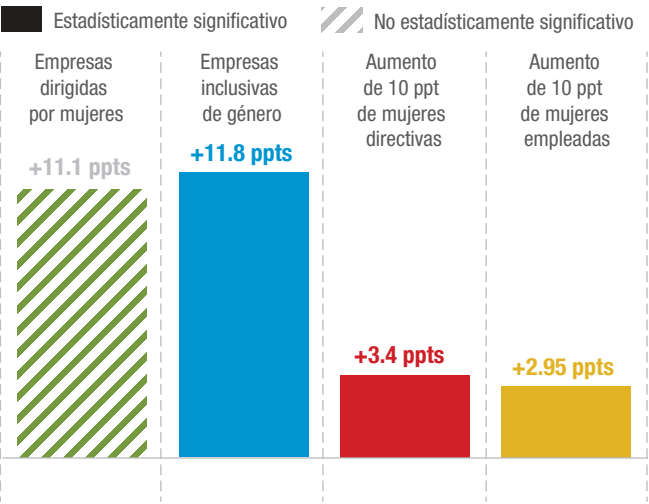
Estadísticamente significativo
No estadísticamente significativo

Empresas dirigidas por mujeres
+11.1 ppts

Empresas inclusivas de género
+11.8 ppts

Aumento de 10 ppt de mujeres directivas
+3.4 ppts

Aumento de 10 ppt de mujeres empleadas
+2.95 ppts